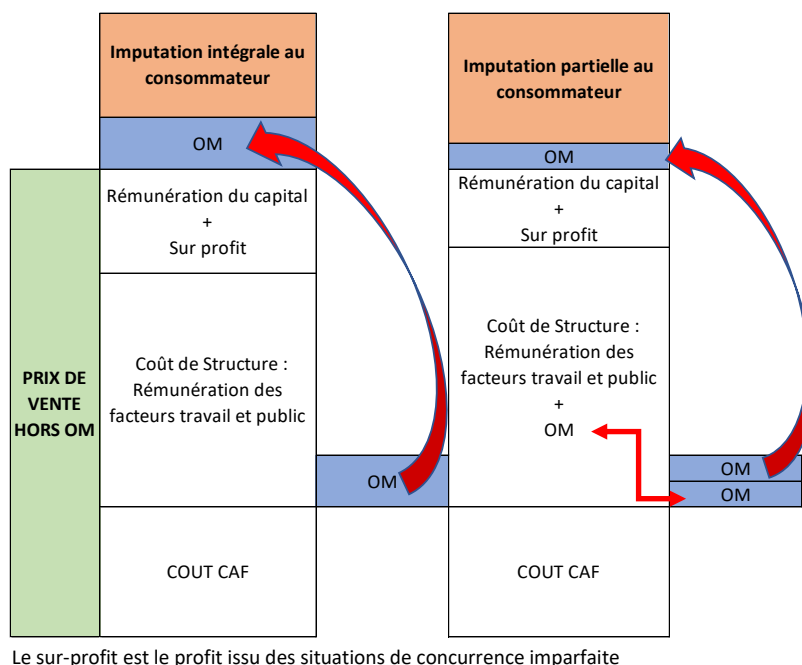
Imputation intégrale au consommateur

OM

Rémunération du capital
+
Sur profit

Coût de Structure :
Rémunération des facteurs travail et public

OM

COUT CAF

PRIX DE VENTE HORS OM

Imputation partielle au consommateur

OM

Rémunération du capital
+
Sur profit

Coût de Structure :
Rémunération des facteurs travail et public
+
OM

OM

OM

COUT CAF

Le sur-profit est le profit issu des situations de concurrence imparfaite